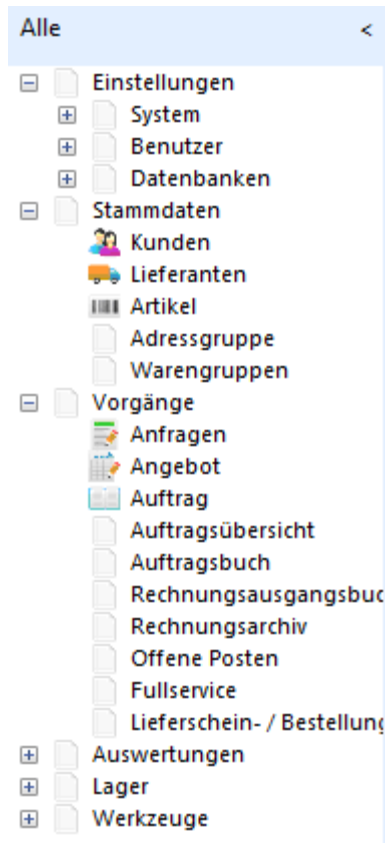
Alle <

Einstellungen
System
Benutzer
Datenbanken
Stammdaten
Kunden
Lieferanten
Artikel
Adressgruppe
Warengruppen
Vorgänge
Anfragen
Angebot
Auftrag
Auftragsübersicht
Auftragsbuch
Rechnungsausgangsbuc
Rechnungsarchiv
Offene Posten
Fullservice
Lieferschein- / Bestellung
Auswertungen
Lager
Werkzeuge